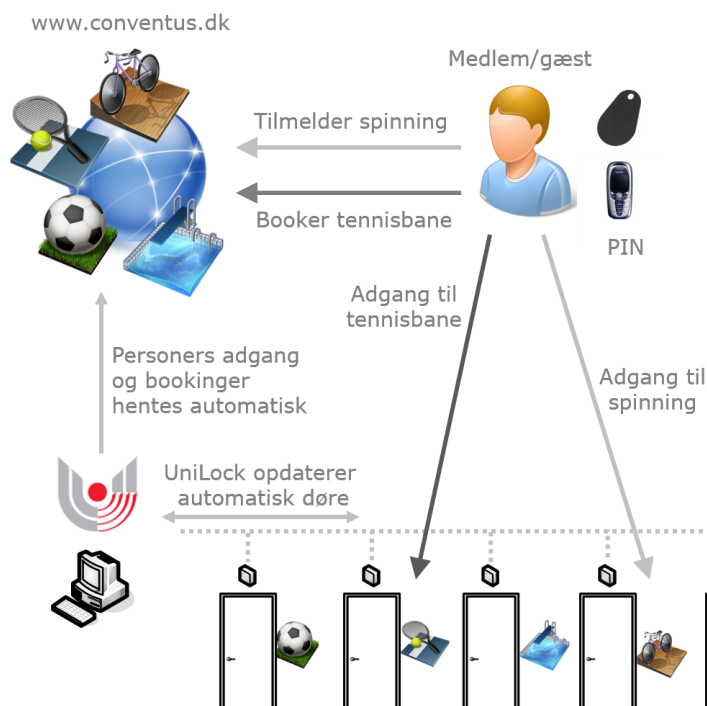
www.conventus.dk

Medlem/gæst

Tilmelder spinning

Booker tennisbane

PIN

Adgang til tennisbane

Adgang til spinning

Personers adgang og bookinger hentes automatisk

UniLock opdaterer automatisk døre